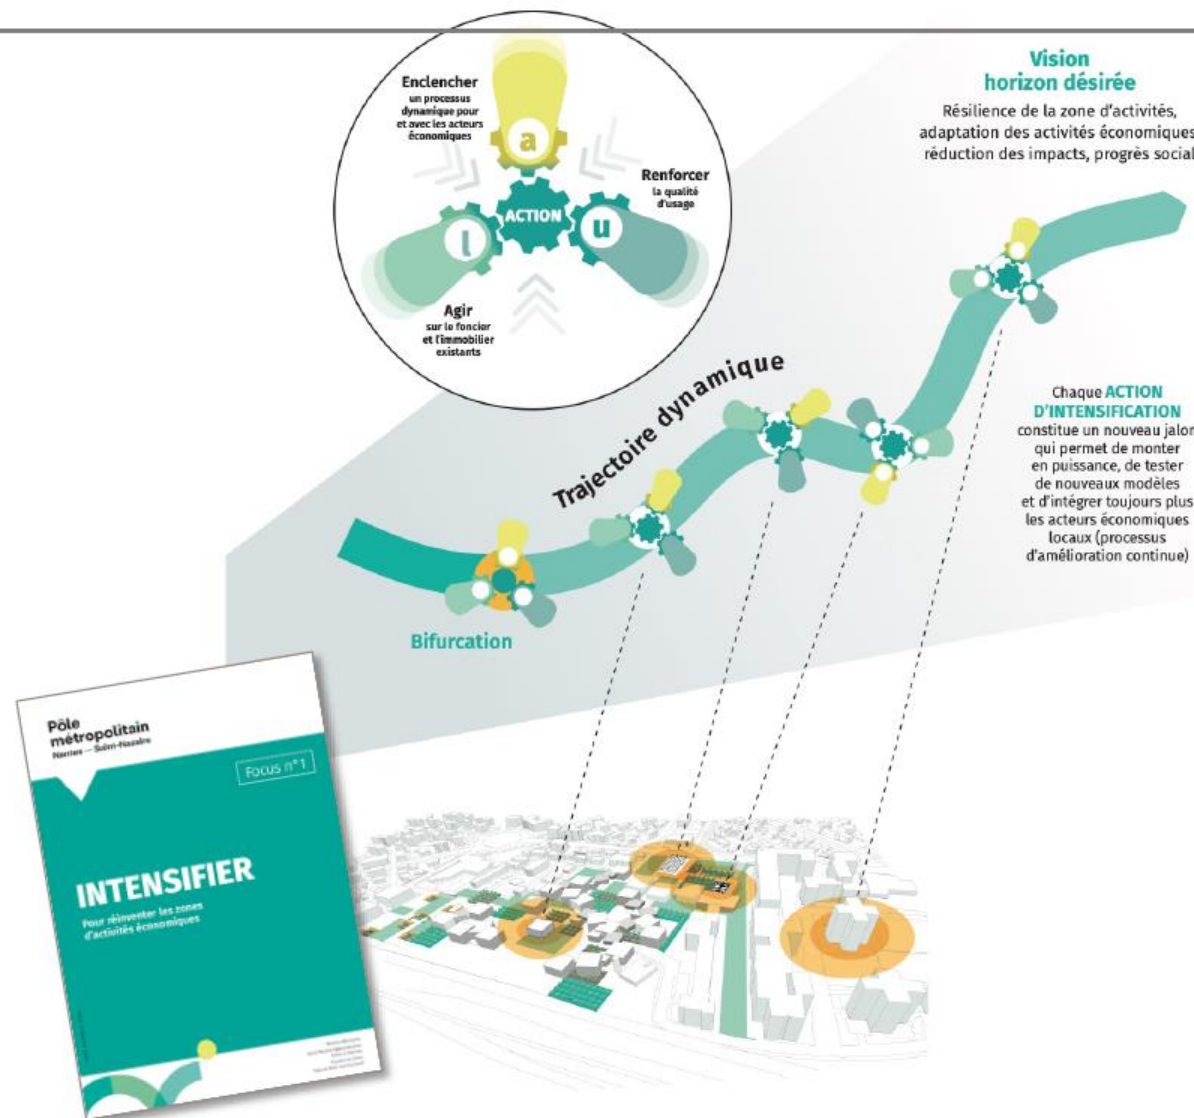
Enclencher
un processus dynamique pour et avec les acteurs économiques

a

ACTION

l

u

Renforcer
la qualité d'usage

Agir
sur le foncier et l'immobilier existants

Vision
horizon désirée

Résilience de la zone d'activités, adaptation des activités économiques, réduction des impacts, progrès social

Trajectoire dynamique

Chaque ACTION D'INTENSIFICATION constitue un nouveau jalon qui permet de monter en puissance, de tester de nouveaux modèles et d'intégrer toujours plus les acteurs économiques locaux (processus d'amélioration continue)

Bifurcation

Pôle métropolitain
Nantes — Saint-Nazaire

Focus n°1

INTENSIFIER

Pour réinventer les zones d'activités économiques